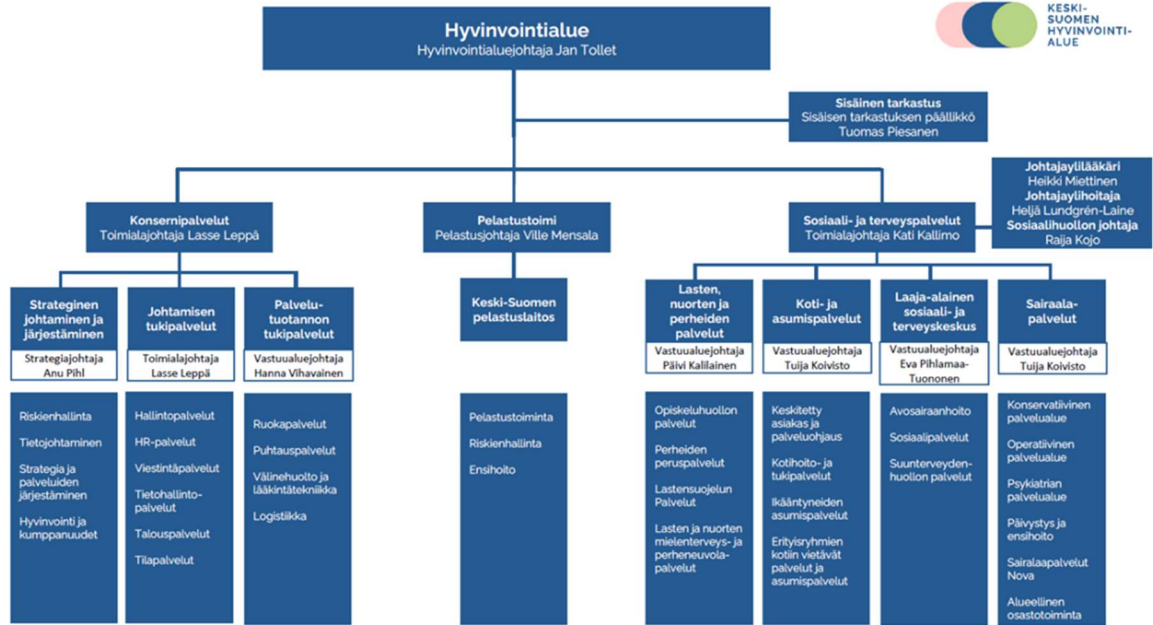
Hyvinvointialue
Hyvinvointialuejohtaja Jan Tollet

KESKI-SUOMEN HYVINVOINTIALUE

Sisäinen tarkastus
Sisäisen tarkastuksen päällikkö Tuomas Piesanen

Johtajaylilääkäri
Heikki Miettinen
Johtajaylihoitaja
Heljä Lundgrén-Laine
Sosiaalihuollon johtaja
Raija Kojo

Konsernipalvelut
Toimialajohtaja Lasse Leppä

Pelastustoimi
Pelastusjohtaja Ville Mensala

Sosiaali- ja terveyspalvelut
Toimialajohtaja Kati Kallimo

Strateginen johtaminen ja järjestäminen
Strategiajohtaja Anu Pihl

Johtamisen tukipalvelut
Toimialajohtaja Lasse Leppä

Palvelutuotannon tukipalvelut
Vastuualuejohtaja Hanna Vihavainen

Keski-Suomen pelastuslaitos

Lasten, nuorten ja perheiden palvelut
Vastuualuejohtaja Päivi Kalilainen

Koti- ja asumispalvelut
Vastuualuejohtaja Tuija Koivisto

Laaja-alainen sosiaali- ja terveyskeskus
Vastuualuejohtaja Eva Pihlamaa-Tuononen

Sairaalapalvelut
Vastuualuejohtaja Tuija Koivisto

Riskienhallinta
Tietojohtaminen
Strategia ja palveluiden järjestäminen
Hyvinvointi ja kumppanuudet

Hallintopalvelut
HR-palvelut
Viestintäpalvelut
Tietohallintopalvelut
Talouspalvelut
Tilapalvelut

Ruokapalvelut
Puhtauspalvelut
Välinehuolto ja lääkintätekniikka
Logistiikka

Pelastustoiminta
Riskienhallinta
Ensihoito

Opiskeluhuollon palvelut
Perheiden peruspalvelut
Lastensuojelun Palvelut
Lasten ja nuorten mielenterveys- ja perheneuvolapalvelut

Keskitetty asiakas ja palveluohjaus
Kotihoito- ja tukipalvelut
Ikääntyneiden asumispalvelut
Erityisryhmien kotiin vietävät palvelut ja asumispalvelut

Avosairaanhoito
Sosiaalipalvelut
Suunterveydenhuollon palvelut

Konservatiivinen palvelualue
Operatiivinen palvelualue
Psykiatrian palvelualue
Päivystys ja ensihoito
Sairaalapalvelut Nova
Alueellinen osastotoiminta